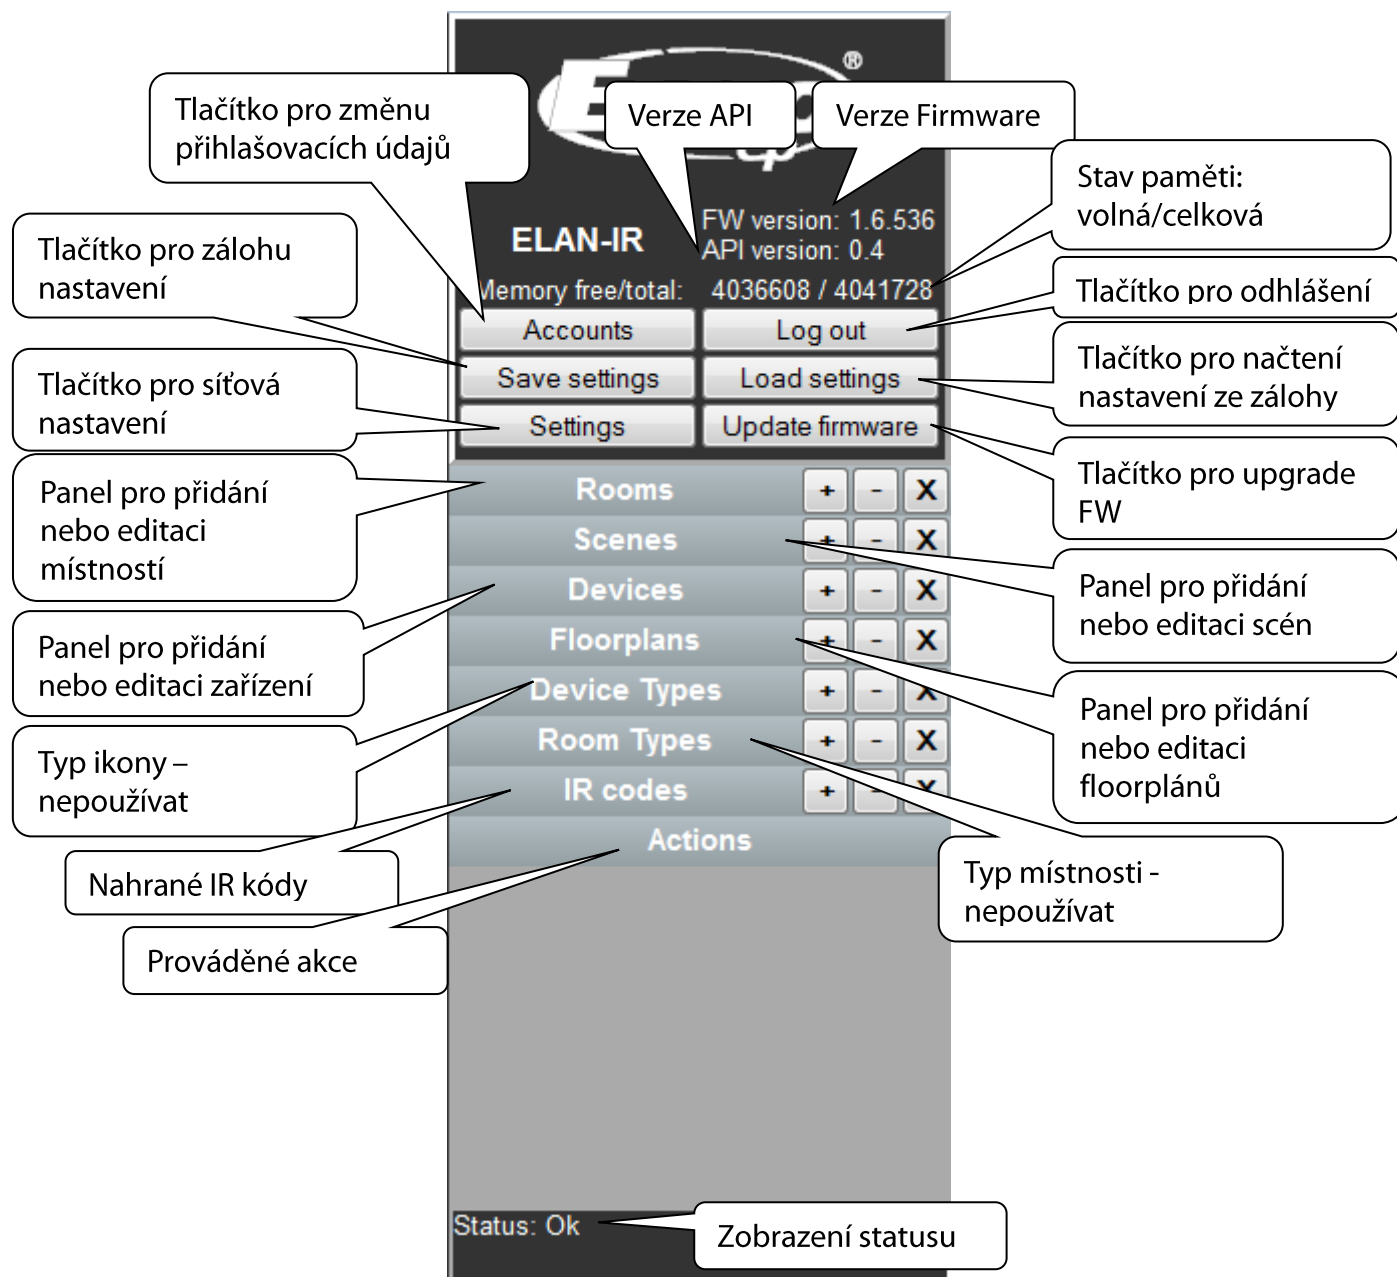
Tlačítko pro změnu přihlašovacích údajů

Verze API

Verze Firmware

Stav paměti: volná/celková

ELAN-IR

FW version: 1.6.536
API version: 0.4

Memory free/total: 4036608 / 4041728

Tlačítko pro zálohu nastavení

Tlačítko pro odhlášení

Accounts

Log out

Save settings

Load settings

Tlačítko pro načtení nastavení ze zálohy

Tlačítko pro síťová nastavení

Settings

Update firmware

Tlačítko pro upgrade FW

Panel pro přidání nebo editaci místností

Rooms + - X

Scenes + - X

Devices + - X

Floorplans + - X

Device Types + - X

Room Types + - X

IR codes + - X

Actions

Panel pro přidání nebo editaci scén

Panel pro přidání nebo editaci zařízení

Panel pro přidání nebo editaci floorplánů

Typ ikony – nepoužívat

Nahrané IR kódy

Typ místnosti - nepoužívat

Prováděné akce

Status: Ok

Zobrazení statusu